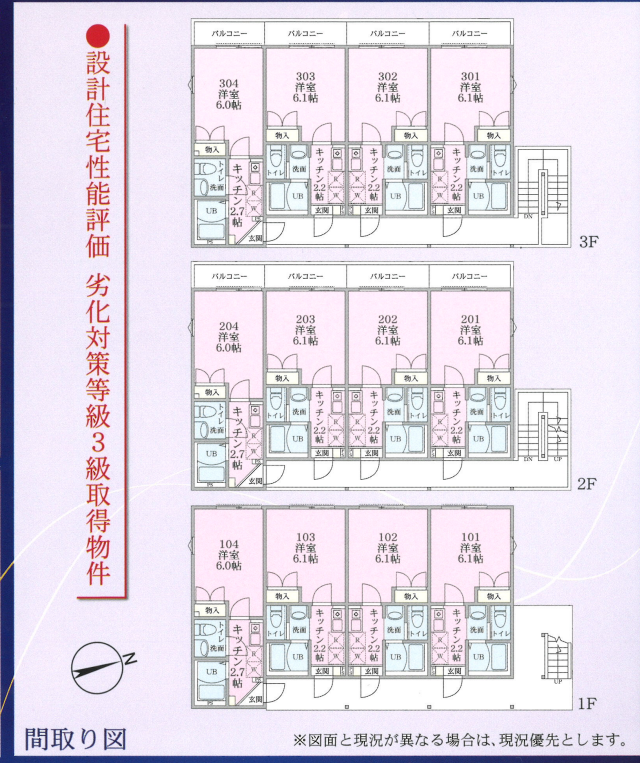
●設計住宅性能評価 劣化対策等級3級取得物件

バルコニー バルコニー バルコニー バルコニー

304 洋室 6.0帖
303 洋室 6.1帖
302 洋室 6.1帖
301 洋室 6.1帖

物入 物入 物入 物入
トイレ 洗面 UB キッチン 2.7帖 玄関
トイレ 洗面 UB キッチン 2.2帖 玄関
DN
3F

バルコニー バルコニー バルコニー バルコニー

204 洋室 6.0帖
203 洋室 6.1帖
202 洋室 6.1帖
201 洋室 6.1帖

物入 物入 物入 物入
トイレ 洗面 UB キッチン 2.7帖 玄関
トイレ 洗面 UB キッチン 2.2帖 玄関
DN UP
2F

104 洋室 6.0帖
103 洋室 6.1帖
102 洋室 6.1帖
101 洋室 6.1帖

物入 物入 物入 物入
トイレ 洗面 UB キッチン 2.7帖 玄関
トイレ 洗面 UB キッチン 2.2帖 玄関
UP
1F

N

間取り図

※図面と現況が異なる場合は、現況優先とします。